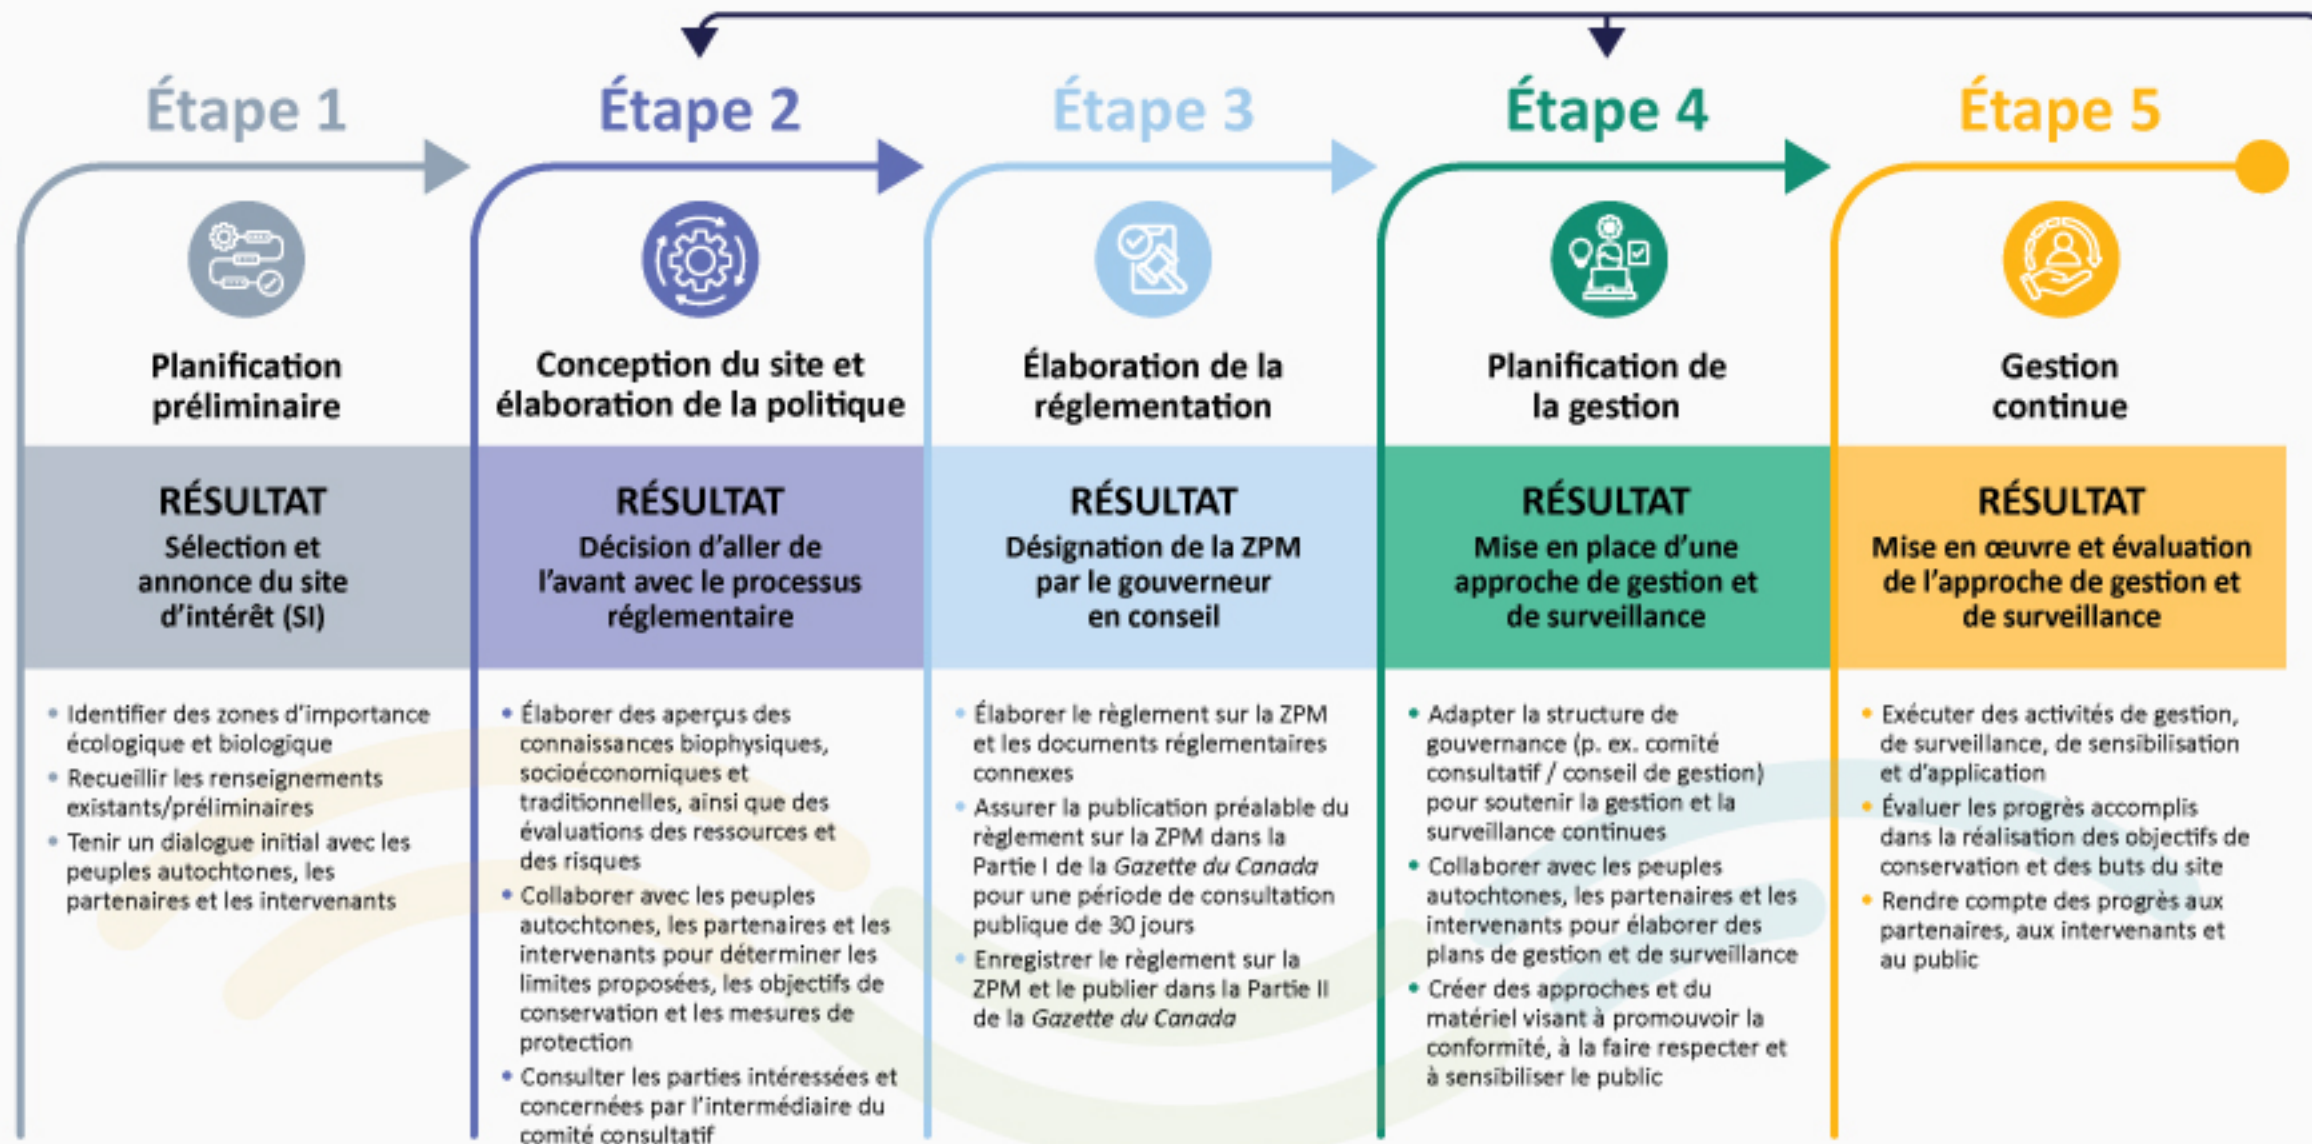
Étape 1

Planification préliminaire

RÉSULTAT
Sélection et annonce du site d'intérêt (SI)

• Identifier des zones d'importance écologique et biologique
• Recueillir les renseignements existants/préliminaires
• Tenir un dialogue initial avec les peuples autochtones, les partenaires et les intervenants

Étape 2

Conception du site et élaboration de la politique

RÉSULTAT
Décision d'aller de l'avant avec le processus réglementaire

• Élaborer des aperçus des connaissances biophysiques, socioéconomiques et traditionnelles, ainsi que des évaluations des ressources et des risques
• Collaborer avec les peuples autochtones, les partenaires et les intervenants pour déterminer les limites proposées, les objectifs de conservation et les mesures de protection
• Consulter les parties intéressées et concernées par l'intermédiaire du comité consultatif

Étape 3

Élaboration de la réglementation

RÉSULTAT
Désignation de la ZPM par le gouverneur en conseil

• Élaborer le règlement sur la ZPM et les documents réglementaires connexes
• Assurer la publication préalable du règlement sur la ZPM dans la Partie I de la Gazette du Canada pour une période de consultation publique de 30 jours
• Enregistrer le règlement sur la ZPM et le publier dans la Partie II de la Gazette du Canada

Étape 4

Planification de la gestion

RÉSULTAT
Mise en place d'une approche de gestion et de surveillance

• Adapter la structure de gouvernance (p. ex. comité consultatif / conseil de gestion) pour soutenir la gestion et la surveillance continues
• Collaborer avec les peuples autochtones, les partenaires et les intervenants pour élaborer des plans de gestion et de surveillance
• Créer des approches et du matériel visant à promouvoir la conformité, à la faire respecter et à sensibiliser le public

Étape 5

Gestion continue

RÉSULTAT
Mise en œuvre et évaluation de l'approche de gestion et de surveillance

• Exécuter des activités de gestion, de surveillance, de sensibilisation et d'application
• Évaluer les progrès accomplis dans la réalisation des objectifs de conservation et des buts du site
• Rendre compte des progrès aux partenaires, aux intervenants et au public